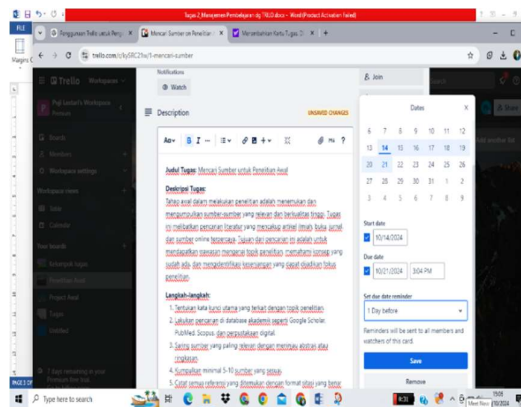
Tugas 2_Manajemen Pembelajaran dg TRELLO.docx - Word (Product Activation Failed)

FILE

Margins

Penggunaan Trello untuk Pengu ×
Mencari Sumber untuk Penelitian ×
Menambahkan Kartu Tugas: D ×

trello.com/c/kySRC2Yw/1-mencari-sumber

Trello

Pigi Lestari's Workspace
Premium

Boards
Members
Workspace settings
Workspace views
Table
Calendar
Your boards
Sumangkat Tugas
Penelitian Awal
Project Real
Tugas
Untitled

7 days remaining in your Premium free trial.

Notifications
Watch

Description
UNSAVED CHANGES

Aa B I ... ≡ ... 

Judul Tugas: Mencari Sumber untuk Penelitian Awal

Deskripsi Tugas:
Tahap awal dalam melakukan penelitian adalah menemukan dan mengumpulkan sumber-sumber yang relevan dan berkualitas tinggi. Tugas ini melibatkan pencarian literatur yang mencakup artikel ilmiah, buku, jurnal, dan sumber online terpercaya. Tujuan dari pencarian ini adalah untuk mendapatkan wawasan mengenai topik penelitian, memahami konsep yang sudah ada, dan mengidentifikasi kesenjangan yang dapat diisi dalam kalian penelitian.

Langkah-langkah:
1. Tentukan kata kunci utama yang terkait dengan topik penelitian.
2. Lakukan pencarian di database akademik seperti Google Scholar, PubMed, Scopus, dan perpustakaan digital.
3. Saring sumber yang paling relevan dengan membaca abstrak atau ringkasan.
4. Kumpulkan minimal 5-10 sumber yang sesuai.
5. Catat semua referensi yang ditemukan dengan format sitasi yang benar

Join

Dates

| 6 | 7 | 8 | 9 | 10 | 11 | 12 |
|---|---|---|---|---|---|---|
| 13 | 14 | 15 | 16 | 17 | 18 | 19 |
| 20 | 21 | 22 | 23 | 24 | 25 | 26 |
| 27 | 28 | 29 | 30 | 31 | 1 | 2 |
| 3 | 4 | 5 | 6 | 7 | 8 | 9 |

Start date
10/14/2024

Due date
10/21/2024 3:04 PM

Set due date reminder
1 Day before

Reminders will be sent to all members and watchers of this card.

Save

Remove

Type here to search